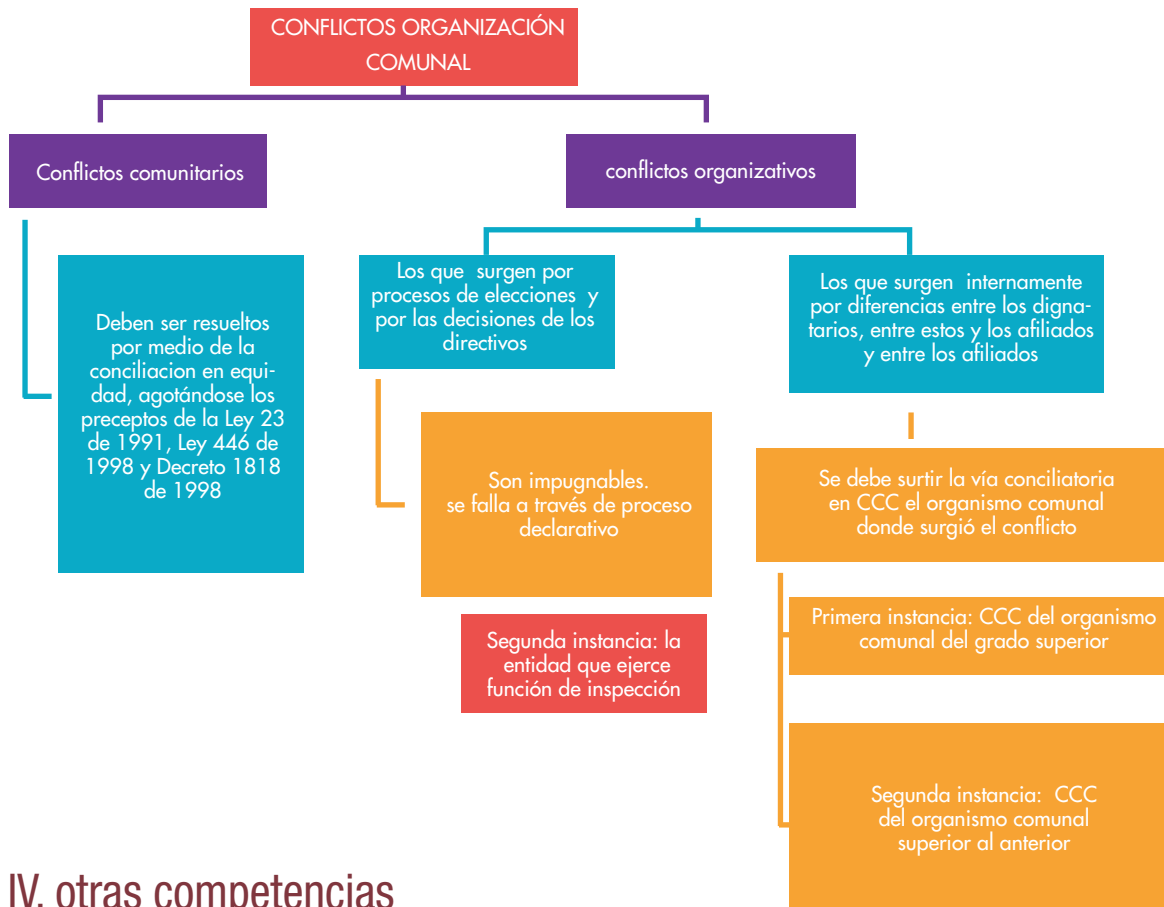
CONFLICTOS ORGANIZACIÓN COMUNAL

Conflictos comunitarios

conflictos organizativos

Deben ser resueltos por medio de la conciliacion en equidad, agotándose los preceptos de la Ley 23 de 1991, Ley 446 de 1998 y Decreto 1818 de 1998

Los que surgen por procesos de elecciones y por las decisiones de los directivos

Los que surgen internamente por diferencias entre los dignatarios, entre estos y los afiliados y entre los afiliados

Son impugnables. se falla a través de proceso declarativo

Se debe surtir la vía conciliatoria en CCC el organismo comunal donde surgió el conflicto

Segunda instancia: la entidad que ejerce función de inspección

Primera instancia: CCC del organismo comunal del grado superior

Segunda instancia: CCC del organismo comunal superior al anterior

IV. otras competencias